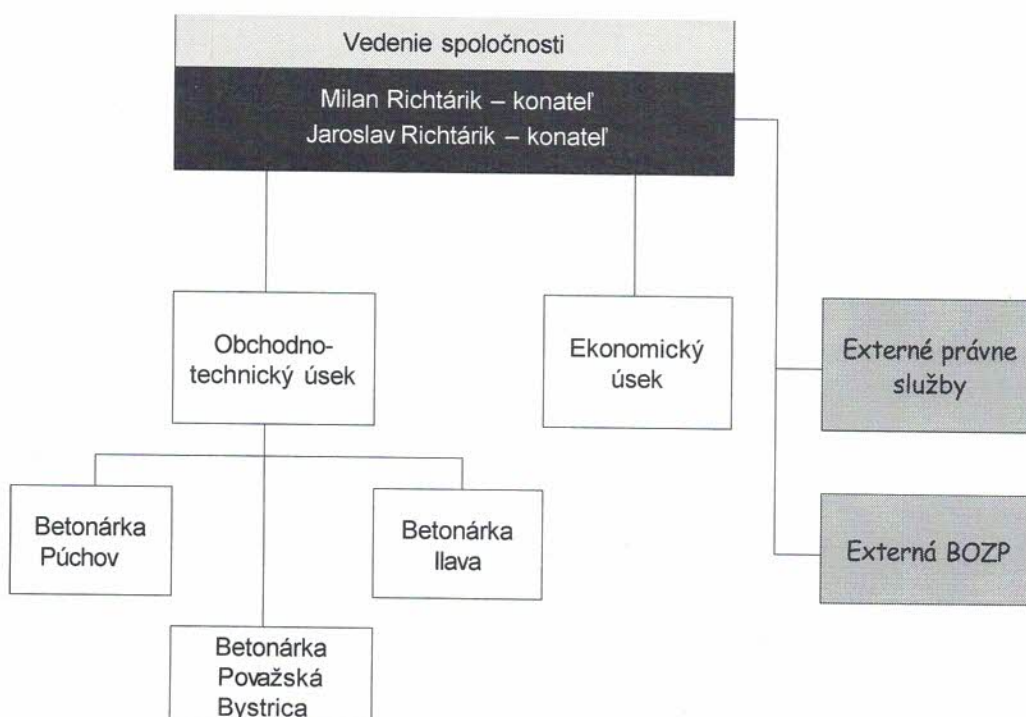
Vedenie spoločnosti

Milan Richtárik – konateľ
Jaroslav Richtárik – konateľ

Obchodno-technický úsek

Ekonomický úsek

Externé právne služby

Betonárka Púchov

Betonárka Ilava

Externá BOZP

Betonárka Považská Bystrica